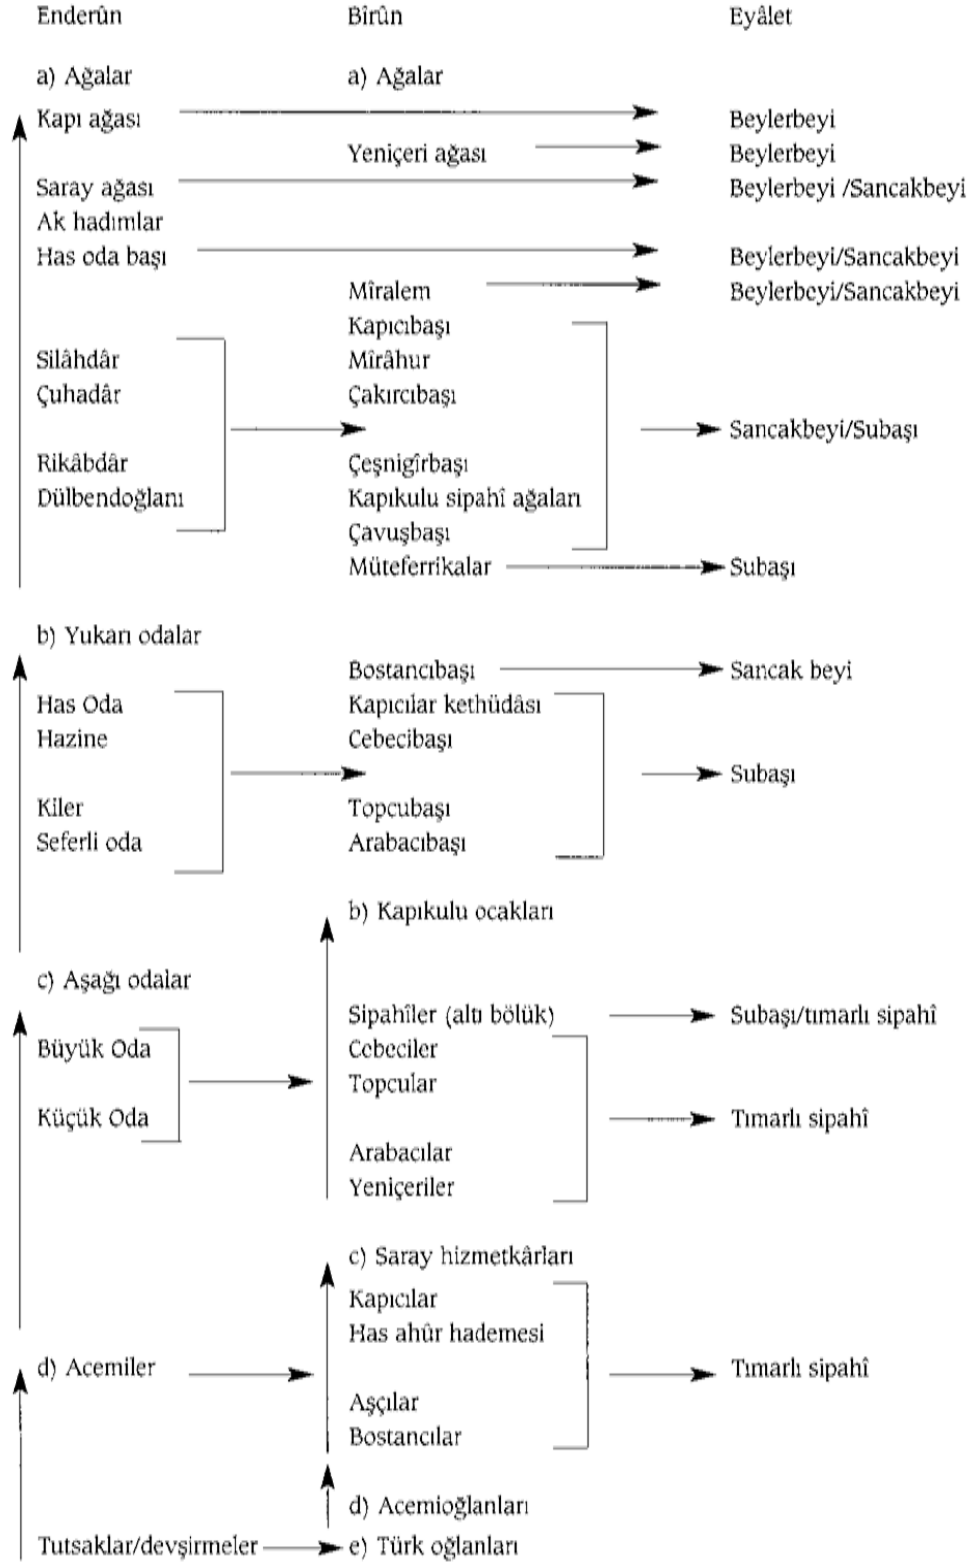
Enderûn
Bîrûn
Eyâlet

a) Ağalar
a) Ağalar

Kapı ağası
Beylerbeyi

Yeniçeri ağası
Beylerbeyi

Saray ağası
Beylerbeyi /Sancakbeyi

Ak hadımlar

Has oda başı
Beylerbeyi/Sancakbeyi

Mîralem
Beylerbeyi/Sancakbeyi

Silâhdâr
Çuhadâr
Rikâbdâr
Dülbendoğlanı

Kapıcıbaşı
Mîrâhur
Çakırcıbaşı
Çeşnigîrbaşı
Kapıkulu sipahî ağaları
Çavuşbaşı

Sancakbeyi/Subaşı

Müteferrikalar
Subaşı

b) Yukarı odalar

Bostancıbaşı
Sancak beyi

Has Oda
Hazine
Kiler
Seferli oda

Kapıcılar kethüdâsı
Cebecibaşı
Topcubaşı
Arabacıbaşı

Subaşı

b) Kapıkulu ocakları

c) Aşağı odalar

Sipahîler (altı bölük)
Subaşı/tımarlı sipahî

Büyük Oda
Küçük Oda

Cebeciler
Topcular
Arabacılar
Yeniçeriler

Tımarlı sipahî

c) Saray hizmetkârları

d) Acemiler

Kapıcılar
Has ahûr hademesi
Aşçılar
Bostancılar

Tımarlı sipahî

d) Acemioğlanları

Tutsaklar/devşirmeler
e) Türk oğlanları